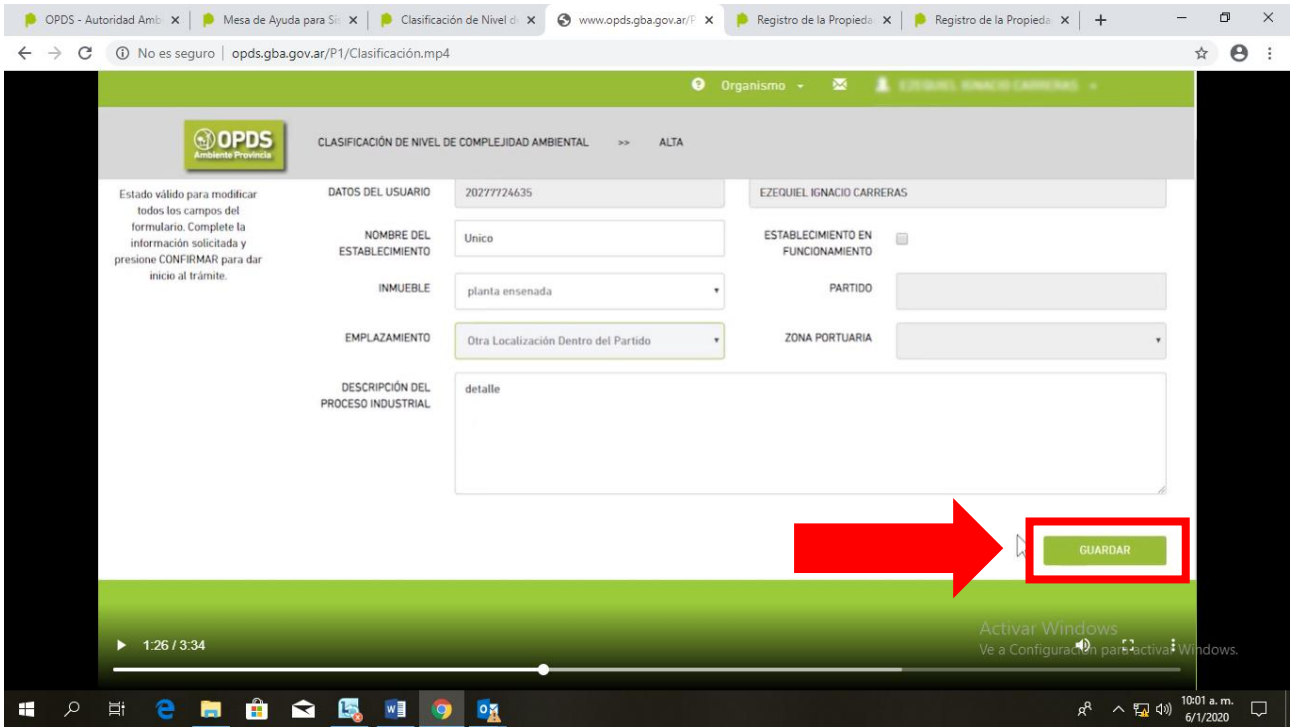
OPDS - Autoridad Amb ×
Mesa de Ayuda para Si ×
Clasificación de Nivel d ×
www.opds.gba.gov.ar/P ×
Registro de la Propieda ×
Registro de la Propieda ×
+

No es seguro | opds.gba.gov.ar/P1/Clasificación.mp4

Organismo ▾ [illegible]

OPDS Ambiente Provincia

CLASIFICACIÓN DE NIVEL DE COMPLEJIDAD AMBIENTAL >> ALTA

Estado válido para modificar todos los campos del formulario. Complete la información solicitada y presione CONFIRMAR para dar inicio al trámite.

DATOS DEL USUARIO 20277724635 EZEQUIEL IGNACIO CARRERAS

NOMBRE DEL ESTABLECIMIENTO Unico

ESTABLECIMIENTO EN FUNCIONAMIENTO

INMUEBLE planta ensenada

PARTIDO

EMPLAZAMIENTO Otra Localización Dentro del Partido

ZONA PORTUARIA

DESCRIPCIÓN DEL PROCESO INDUSTRIAL detalle

GUARDAR

1:26 / 3:34

Activar Windows
Ve a Configuración para activar Windows.

10:01 a. m.
6/1/2020